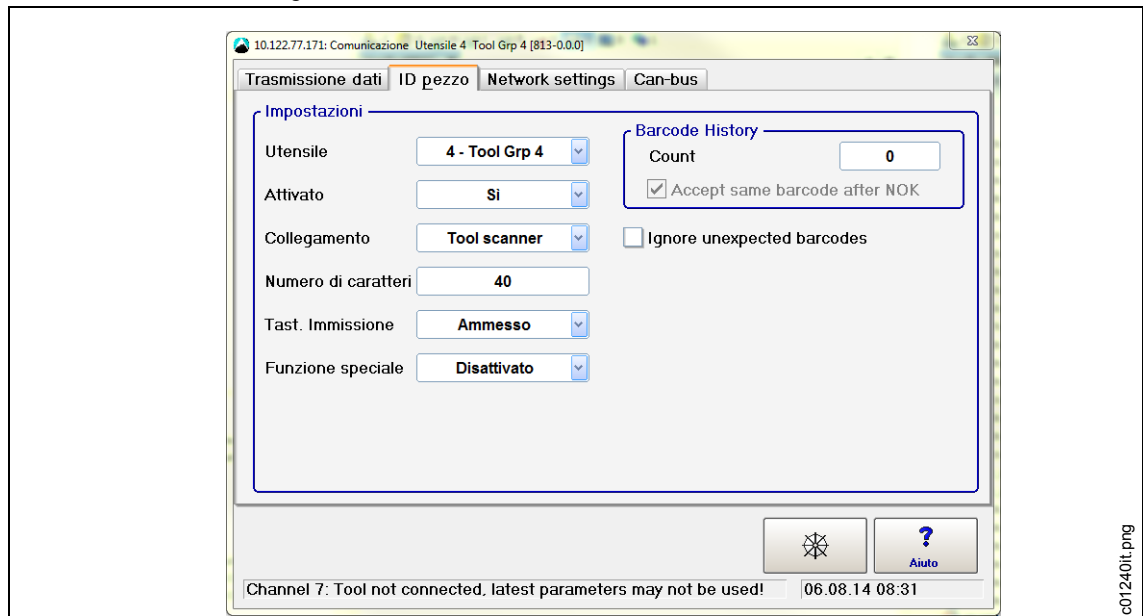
10.122.77.171: Comunicazione Utensile 4 Tool Grp 4 [813-0.0.0]

Trasmissione dati | ID pezzo | Network settings | Can-bus

Impostazioni

Utensile 4 - Tool Grp 4

Attivato Si

Collegamento Tool scanner

Numero di caratteri 40

Tast. Immissione Ammesso

Funzione speciale Disattivato

Barcode History

Count 0

Accept same barcode after NOK

Ignore unexpected barcodes

?
Aiuto

Channel 7: Tool not connected, latest parameters may not be used!

06.08.14 08:31

c01240it.png